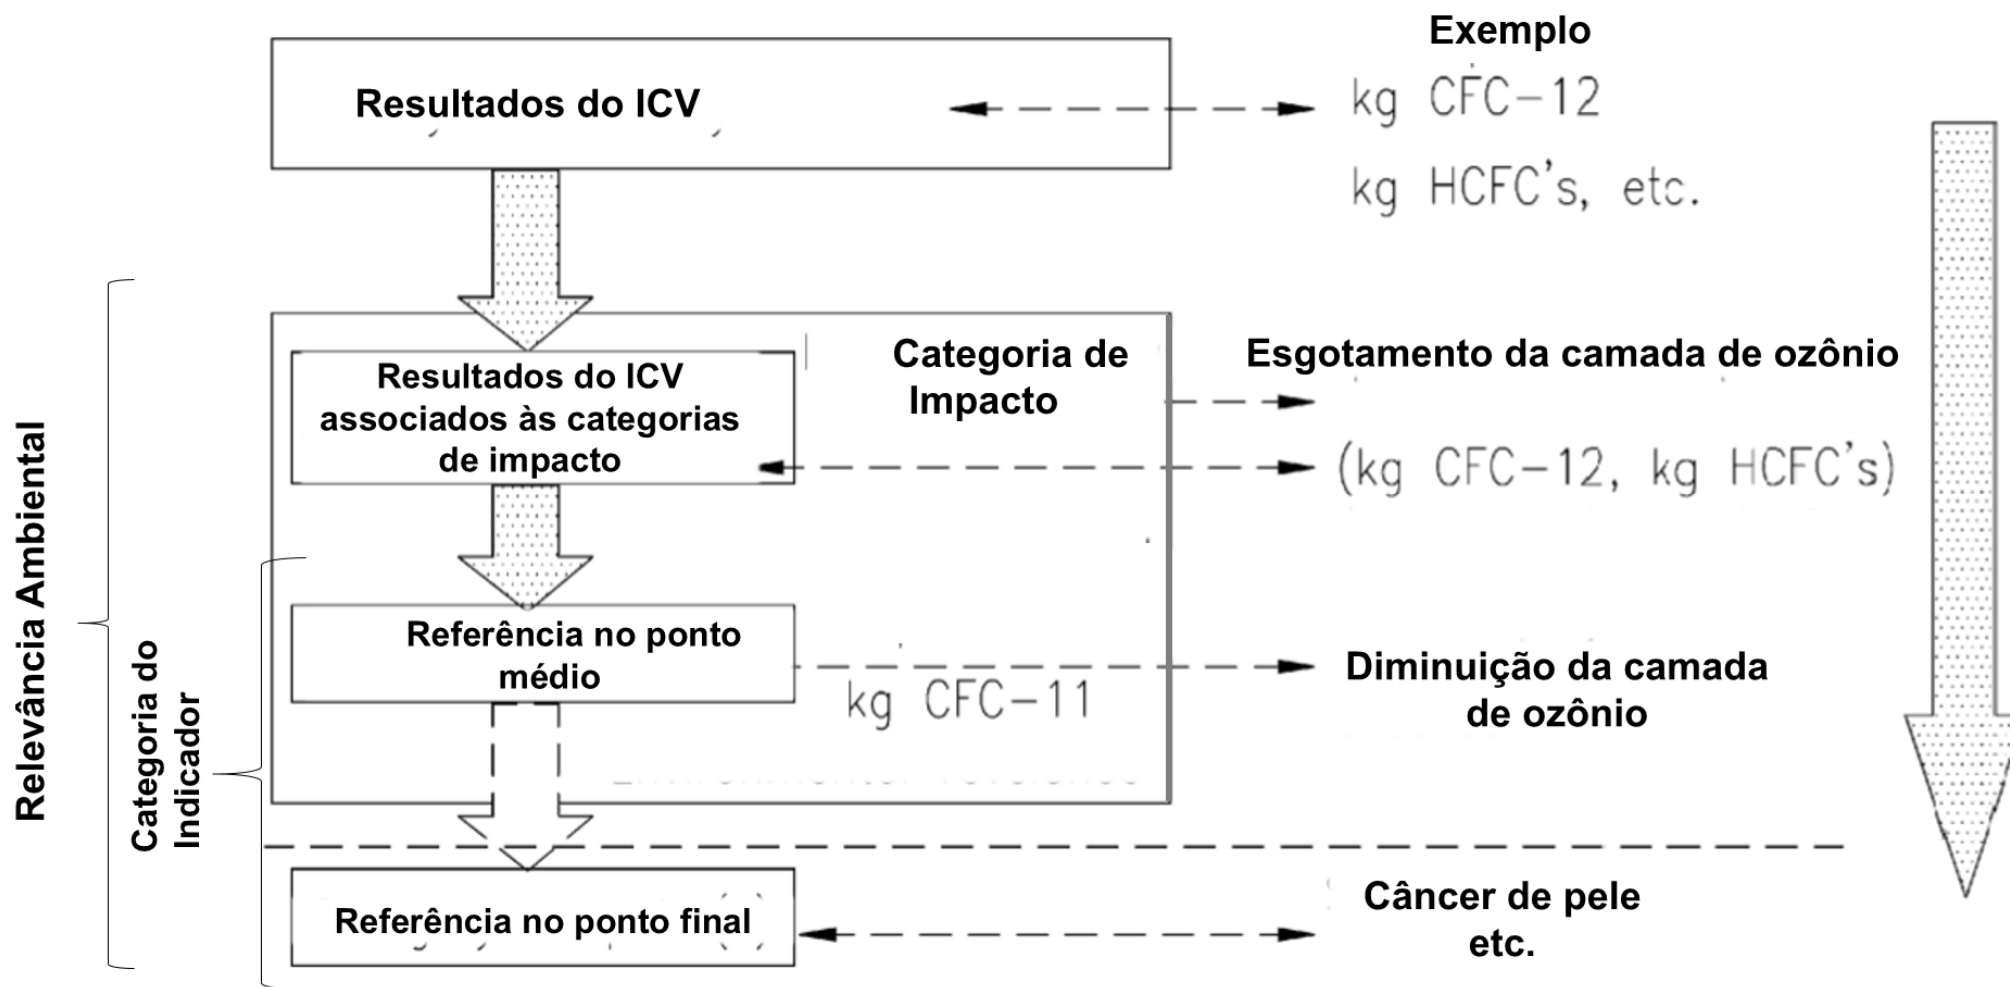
Exemplo

Resultados do ICV

kg CFC-12

kg HCFC's, etc.

Resultados do ICV associados às categorias de impacto

Categoria de Impacto

Esgotamento da camada de ozônio

(kg CFC-12, kg HCFC's)

Referência no ponto médio

kg CFC-11

Diminuição da camada de ozônio

Referência no ponto final

Câncer de pele etc.

Relevância Ambiental

Categoria do Indicador